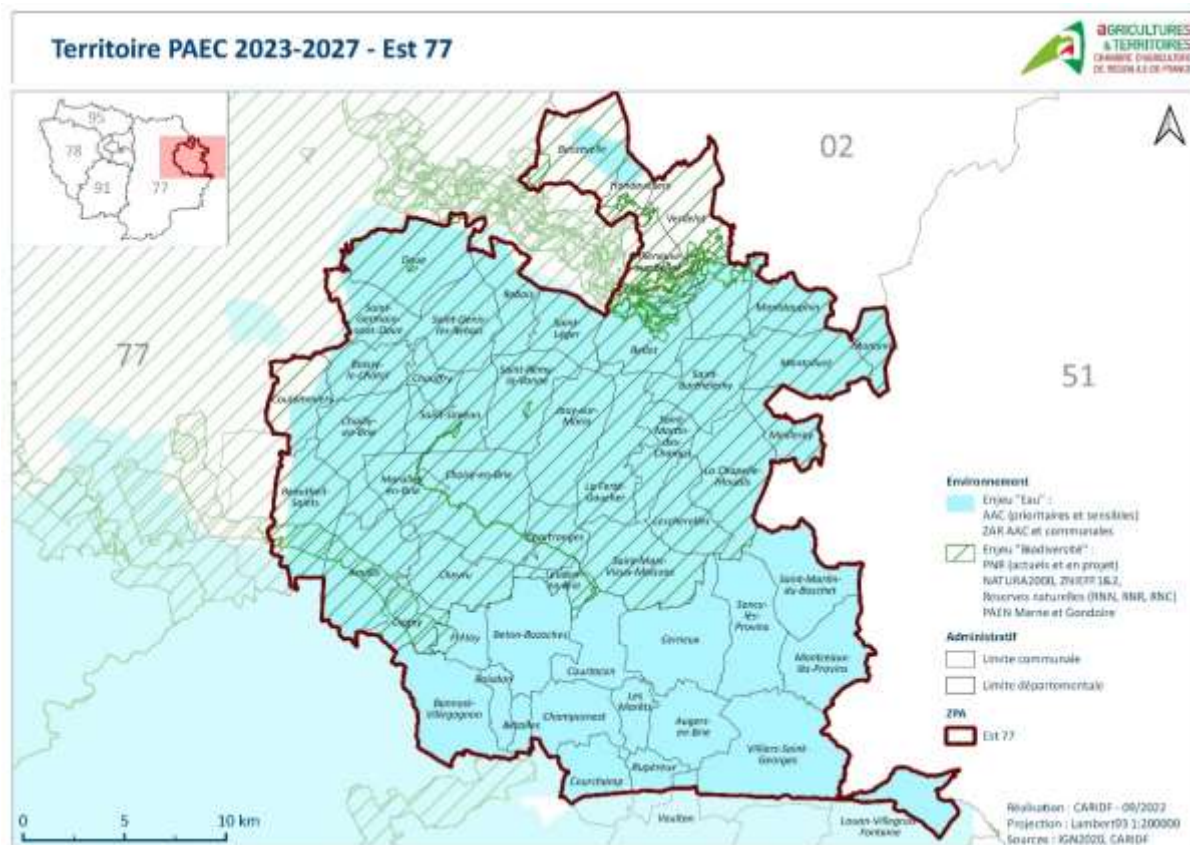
Territoire PAEC 2023-2027 - Est 77

AGRICULTURES & TERRITOIRES CHAMBRE D'AGRICULTURE DE RÉGION ÎLE-DE-FRANCE

95
78
91
77

02
77
51

Bassevelle
Hondevilliers
Verdelot
Doue
Rebais
Saint-Germain-sous-Doue
Saint-Denis-lès-Rebais
Saint-Léger
Boissy-le-Châtel
Chauffry
Saint-Rémy-la-Vanne
Bellot
Montdauphin
Sablonnières
Montolivet
Meilleray
Coulommiers
Chailly-en-Brie
Saint-Siméon
Jouy-sur-Morin
Saint-Barthélemy
Saint-Martin-des-Champs
Mauperthuis
Marolles-en-Brie
Choisy-en-Brie
La Ferté-Gaucher
La Chapelle-Moutils
Beautheil-Saints
Leudon-en-Brie
Frétoy
Chartronges
Saint-Mars-Vieux-Maisons
Amillis
Cerneux
Saint-Martin-du-Boschet
Sancy-lès-Provins
Pézarches
Touquin
Beton-Bazoches
Courtacon
Montceaux-lès-Provins
Bannost-Villegagnon
Les Marêts
Champcenest
Augers-en-Brie
Bezalles
Villiers-Saint-Georges
Courchamp
Rupéreux
Voulton
Louan-Villegruis-Fontaine

Environnement
Enjeu "Eau" : AAC (prioritaires et sensibles) ZAR AAC et communales
Enjeu "Biodiversité" : PNR (actuels et en projet) NATURA2000, ZNIEFF 1&2, Réserves naturelles (RNN, RNR, RNC) PAEN Marne et Gondoire
Administratif
Limite communale
Limite départementale
ZPA
Est 77

0 5 10 km

Réalisation : CARIDF - 09/2022
Projection : Lambert93 1:200000
Sources : IGN2020, CARIDF